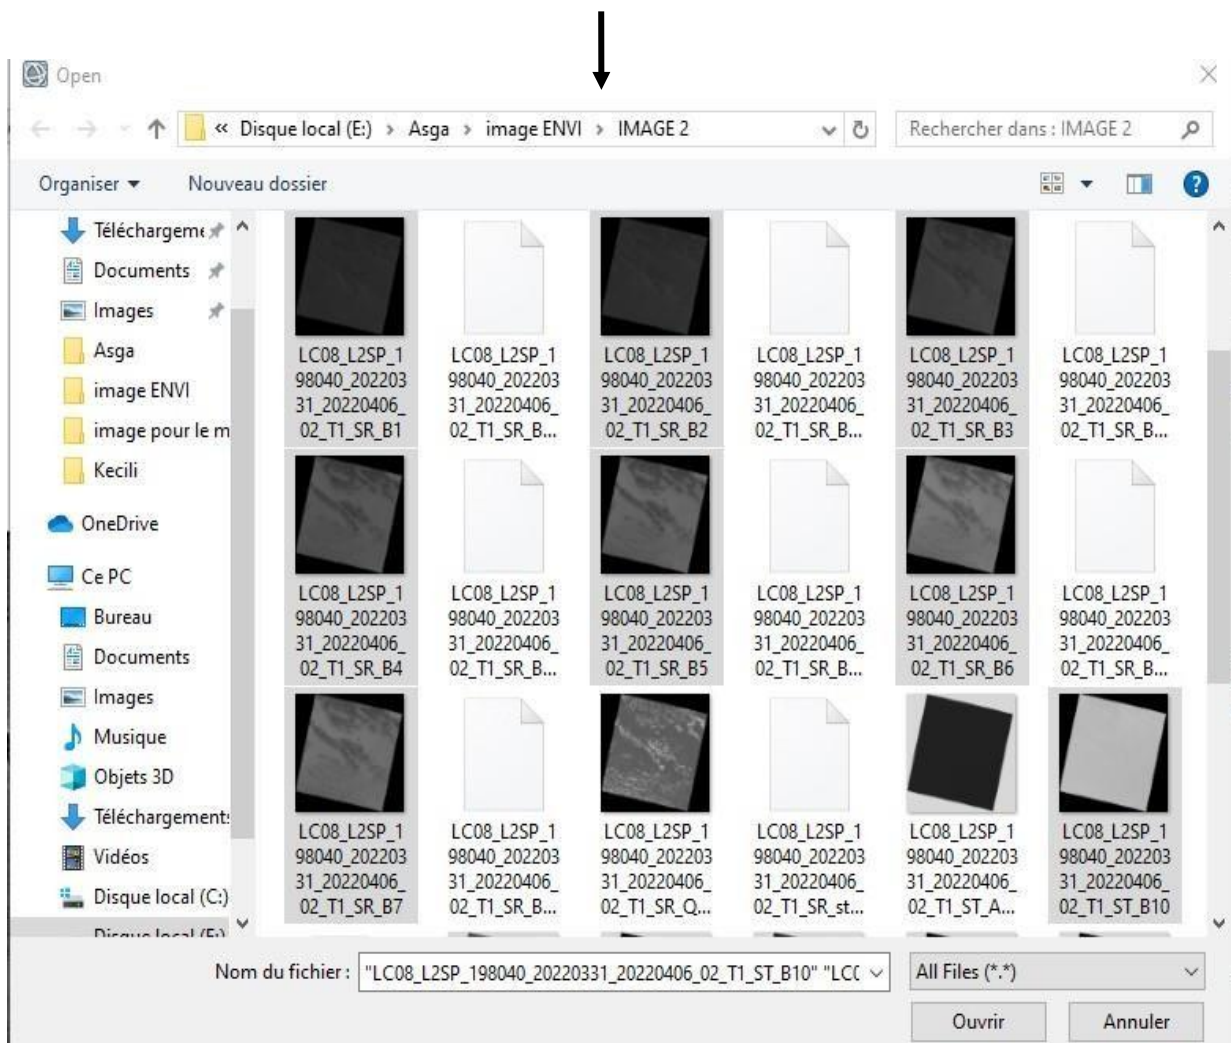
Open

« Disque local (E:) › Asga › image ENVI › IMAGE 2

Rechercher dans : IMAGE 2

Organiser ▾ Nouveau dossier

Téléchargem
Documents
Images
Asga
image ENVI
image pour le m
Kecili
OneDrive
Ce PC
Bureau
Documents
Images
Musique
Objets 3D
Téléchargements
Vidéos
Disque local (C:)
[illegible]

LC08_L2SP_198040_20220331_20220406_02_T1_SR_B1
LC08_L2SP_198040_20220331_20220406_02_T1_SR_B...
LC08_L2SP_198040_20220331_20220406_02_T1_SR_B2
LC08_L2SP_198040_20220331_20220406_02_T1_SR_B...
LC08_L2SP_198040_20220331_20220406_02_T1_SR_B3
LC08_L2SP_198040_20220331_20220406_02_T1_SR_B...
LC08_L2SP_198040_20220331_20220406_02_T1_SR_B4
LC08_L2SP_198040_20220331_20220406_02_T1_SR_B...
LC08_L2SP_198040_20220331_20220406_02_T1_SR_B5
LC08_L2SP_198040_20220331_20220406_02_T1_SR_B...
LC08_L2SP_198040_20220331_20220406_02_T1_SR_B6
LC08_L2SP_198040_20220331_20220406_02_T1_SR_B...
LC08_L2SP_198040_20220331_20220406_02_T1_SR_B7
LC08_L2SP_198040_20220331_20220406_02_T1_SR_B...
LC08_L2SP_198040_20220331_20220406_02_T1_SR_Q...
LC08_L2SP_198040_20220331_20220406_02_T1_SR_st...
LC08_L2SP_198040_20220331_20220406_02_T1_ST_A...
LC08_L2SP_198040_20220331_20220406_02_T1_ST_B10

Nom du fichier : "LC08_L2SP_198040_20220331_20220406_02_T1_ST_B10" "LC(
All Files (*.*)
Ouvrir
Annuler